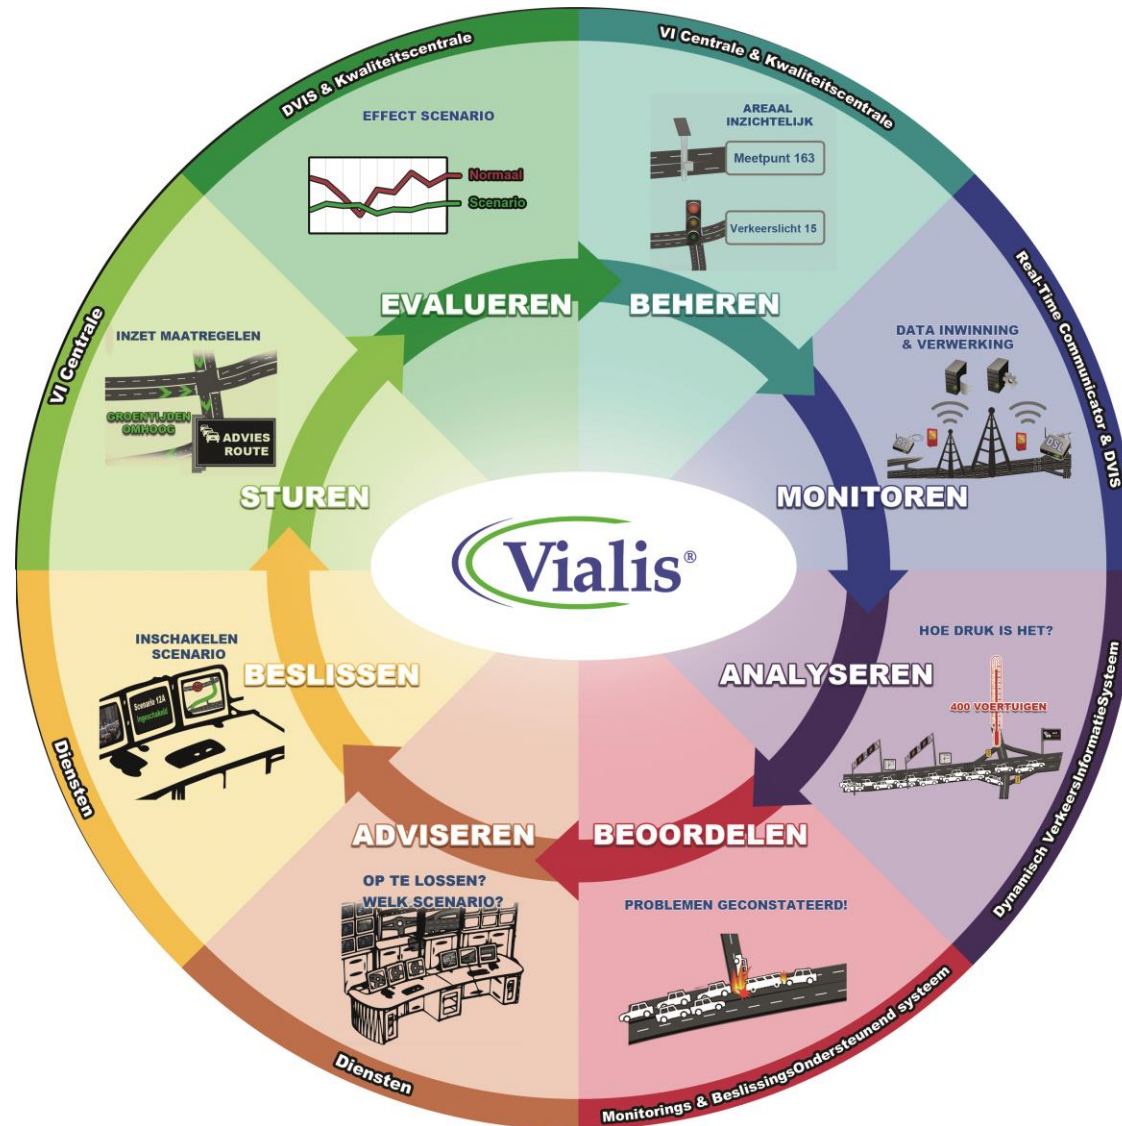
DVIS & Kwaliteitscentrale

EFFECT SCENARIO

Normaal

Scenario

VI Centrale & Kwaliteitscentrale

AREAAL INZICHTELIJK

Meetpunt 163

Verkeerslicht 15

EVALUEREN

BEHEREN

Real-Time Communicator & DVIS

DATA INWINNING & VERWERKING

DSL

VI Centrale

INZET MAATREGELEN

GROENTIJDEN OMHOOG

ADVIES ROUTE

STUREN

MONITOREN

Vialis®

INSCHAKELEN SCENARIO

Scenario 12A Ingeschakeld

BESLISSEN

HOE DRUK IS HET?

ANALYSEREN

400 VOERTUIGEN

Dynamisch VerkeersInformatieSysteem

Diensten

ADVISEREN

BEOORDELEN

OP TE LOSSEN? WELK SCENARIO?

PROBLEMEN GECONSTATEERD!

Diensten

Monitorings & BeslissingsOndersteunend systeem